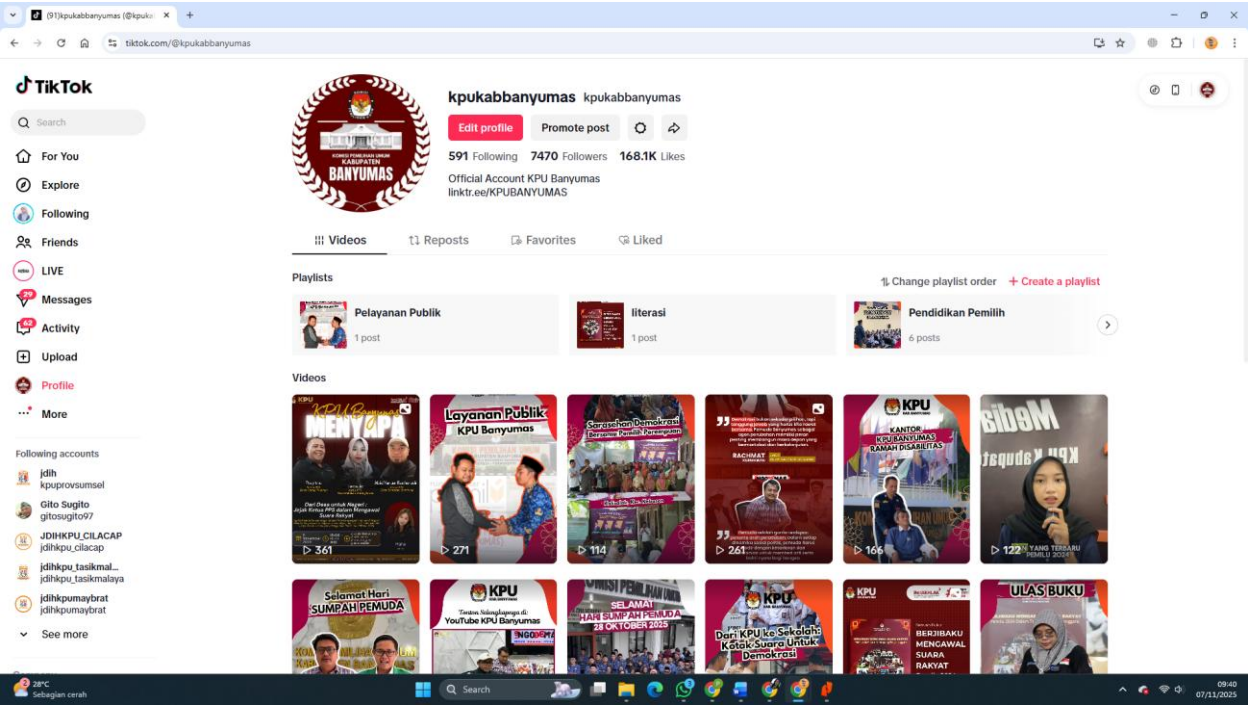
(91)kpukabbanyumas (@kpuka ×
+
tiktok.com/@kpukabbanyumas

TikTok
Search
For You
Explore
Following
Friends
LIVE
Messages
Activity
Upload
Profile
More

Following accounts
jdih
kpuprovsumsel
Gito Sugito
gitosugito97
JDIHKPU_CILACAP
jdihkpu_cilacap
jdihkpu_tasikmal...
jdihkpu_tasikmalaya
jdihkpumaybrat
jdihkpumaybrat
See more

KOMISI PEMILIHAN UMUM KABUPATEN BANYUMAS

kpukabbanyumas kpukabbanyumas
Edit profile
Promote post
591 Following 7470 Followers 168.1K Likes
Official Account KPU Banyumas
linktr.ee/KPUBANYUMAS

Videos
Reposts
Favorites
Liked

Playlists
Change playlist order
+ Create a playlist
Pelayanan Publik
1 post
literasi
1 post
Pendidikan Pemilih
6 posts

Videos
KPU Banyumas MENYAPA
361
Layanan Publik KPU Banyumas
271
Sarasehan Demokrasi
114
RACHMAT
261
KANTOR KPU BANYUMAS RAMAH DISABILITAS
166
122
Selamat Hari SUMPAH PEMUDA
KPU
Tonton Selengkapnya di: YouTube KPU Banyumas
SELAMAT HARI SUMPAH PEMUDA 28 OKTOBER 2025
Dari KPU ke Sekolah: Kotak Suara Untuk Demokrasi
KPU
BERJIBAKU MENGAWAL SUARA RAKYAT
ULAS BUKU

28°C
Sebagian cerah
Search
09:40
07/11/2025